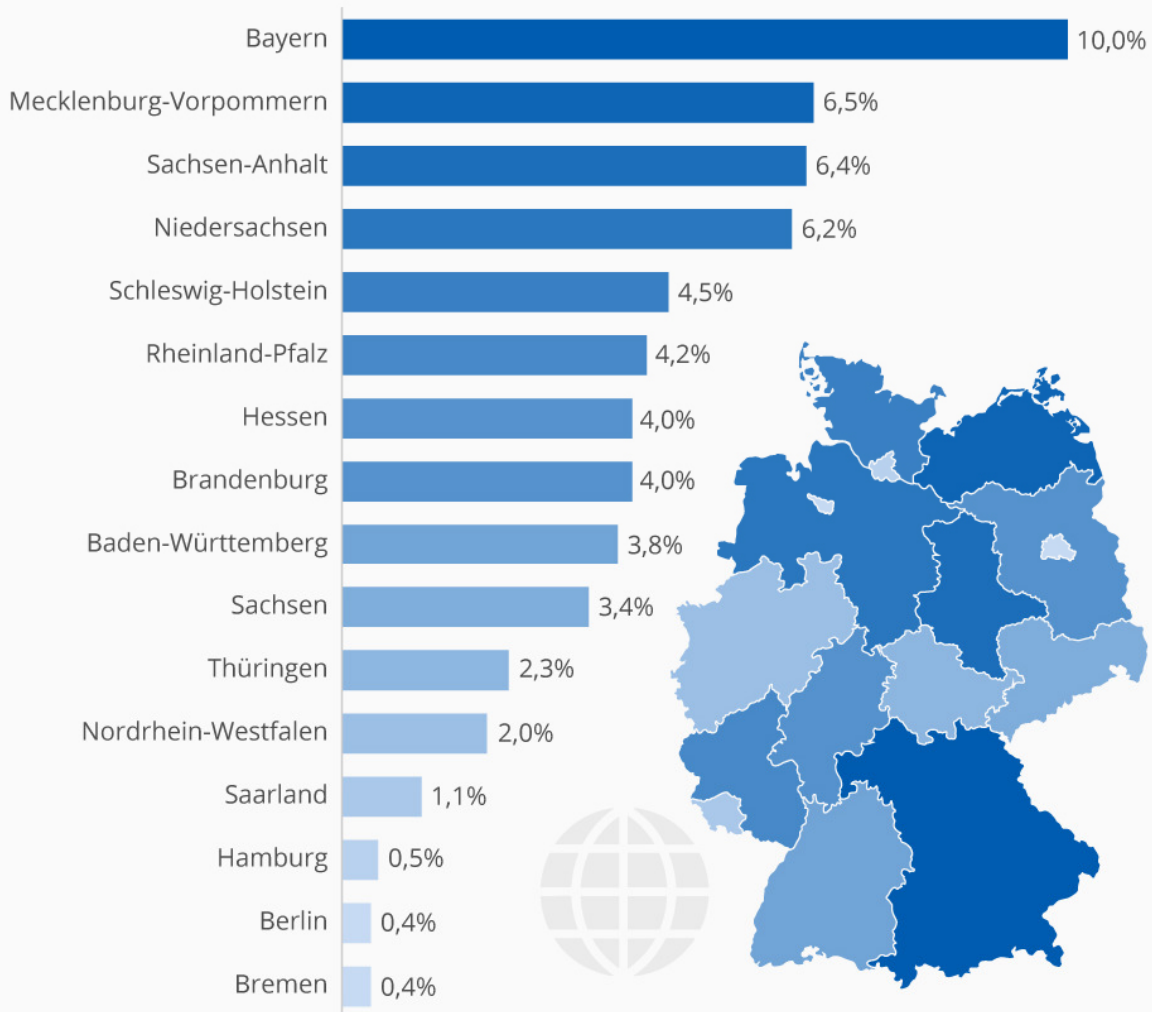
| | |
|---|---|
| Bayern | 10,0% |
| Mecklenburg-Vorpommern | 6,5% |
| Sachsen-Anhalt | 6,4% |
| Niedersachsen | 6,2% |
| Schleswig-Holstein | 4,5% |
| Rheinland-Pfalz | 4,2% |
| Hessen | 4,0% |
| Brandenburg | 4,0% |
| Baden-Württemberg | 3,8% |
| Sachsen | 3,4% |
| Thüringen | 2,3% |
| Nordrhein-Westfalen | 2,0% |
| Saarland | 1,1% |
| Hamburg | 0,5% |
| Berlin | 0,4% |
| Bremen | 0,4% |